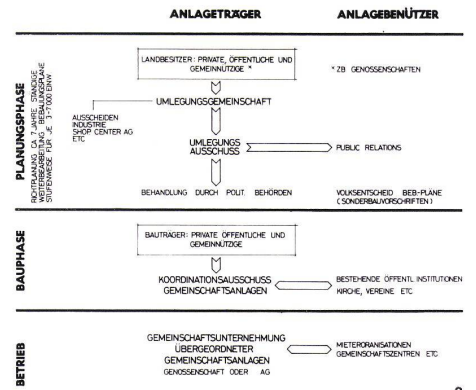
ANLAGETRÄGER

ANLAGEBENÜTZER

PLANUNGSPHASE

RICHTPLANUNG CA 7 JAHRE STÄNDIGE WEITERBEARBEITUNG BEBAUUNGSPLÄNE STUFENWEISE FÜR JE 3-7000 EINW

LANDBESITZER: PRIVATE, ÖFFENTLICHE UND GEMEINNÜTZIGE *

* ZB GENOSSENSCHAFTEN

UMLEGUNGSGEMEINSCHAFT

AUSSCHEIDEN INDUSTRIE SHOP CENTER AG ETC

UMLEGUNGS AUSSCHUSS

PUBLIC RELATIONS

BEHANDLUNG DURCH POLIT. BEHÖRDEN

VOLKSENTSCHEID BEB-PLÄNE (SONDERBAUVORSCHRIFTEN)

BAUPHASE

BAUTRÄGER: PRIVATE ÖFFENTLICHE UND GEMEINNÜTZIGE

KOORDINATIONSAUSSCHUSS GEMEINSCHAFTSANLAGEN

BESTEHENDE ÖFFENTL INSTITUTIONEN KIRCHE, VEREINE ETC

BETRIEB

GEMEINSCHAFTSUNTERNEHMUNG ÜBERGEORDNETER GEMEINSCHAFTSANLAGEN GENOSSENSCHAFT ODER AG

MIETERORANISATIONEN GEMEINSCHAFTSZENTREN ETC